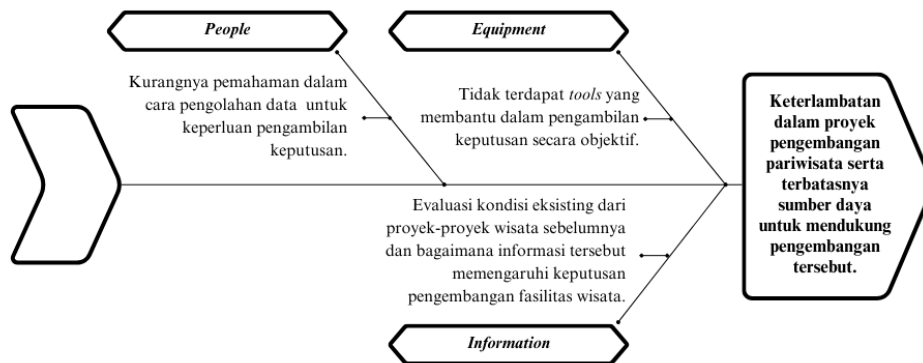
People

Equipment

Kurangnya pemahaman dalam cara pengolahan data untuk keperluan pengambilan keputusan.

Tidak terdapat *tools* yang membantu dalam pengambilan keputusan secara objektif.

Keterlambatan dalam proyek pengembangan pariwisata serta terbatasnya sumber daya untuk mendukung pengembangan tersebut.

Evaluasi kondisi eksisting dari proyek-proyek wisata sebelumnya dan bagaimana informasi tersebut memengaruhi keputusan pengembangan fasilitas wisata.

Information